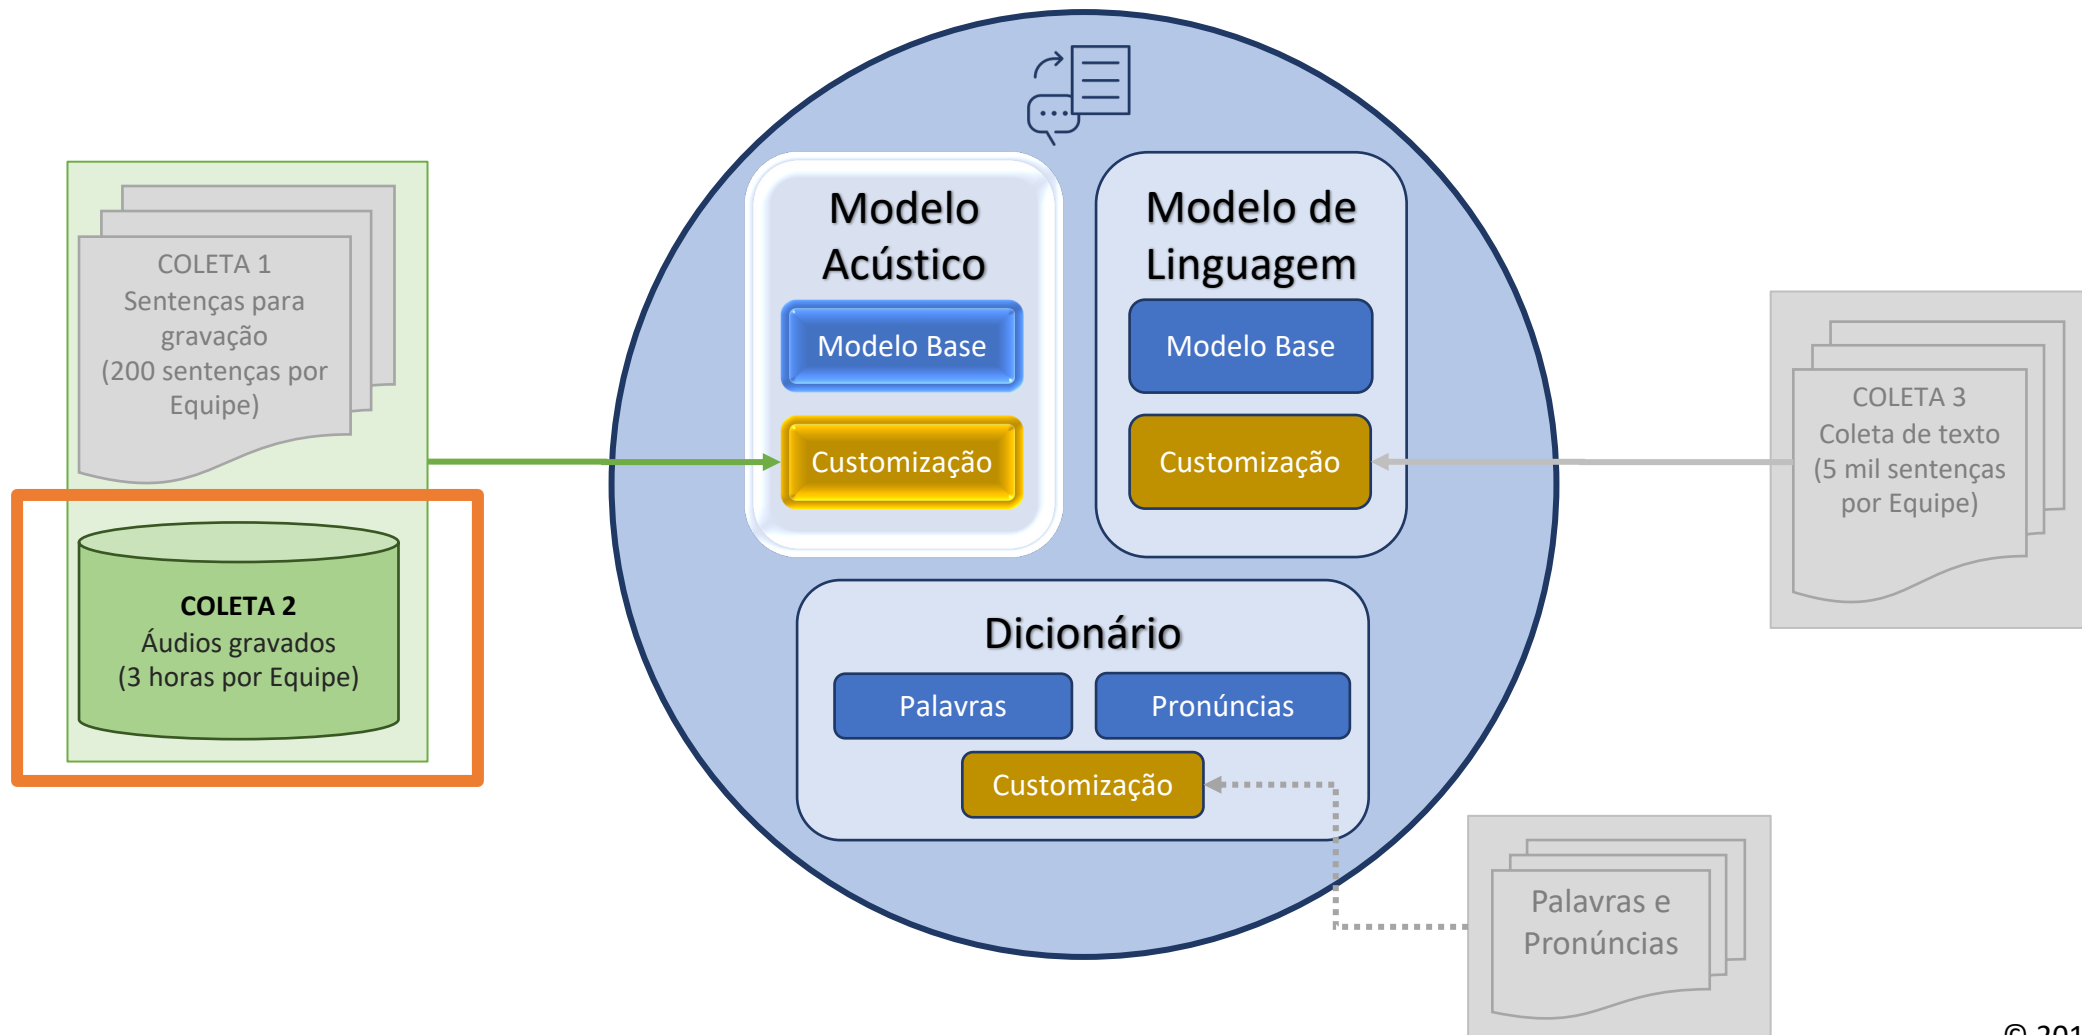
COLETA 1
Sentenças para gravação
(200 sentenças por Equipe)

COLETA 2
Áudios gravados
(3 horas por Equipe)

Modelo Acústico

Modelo Base

Customização

Modelo de Linguagem

Modelo Base

Customização

Dicionário

Palavras

Pronúncias

Customização

COLETA 3
Coleta de texto
(5 mil sentenças por Equipe)

Palavras e Pronúncias

© 201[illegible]